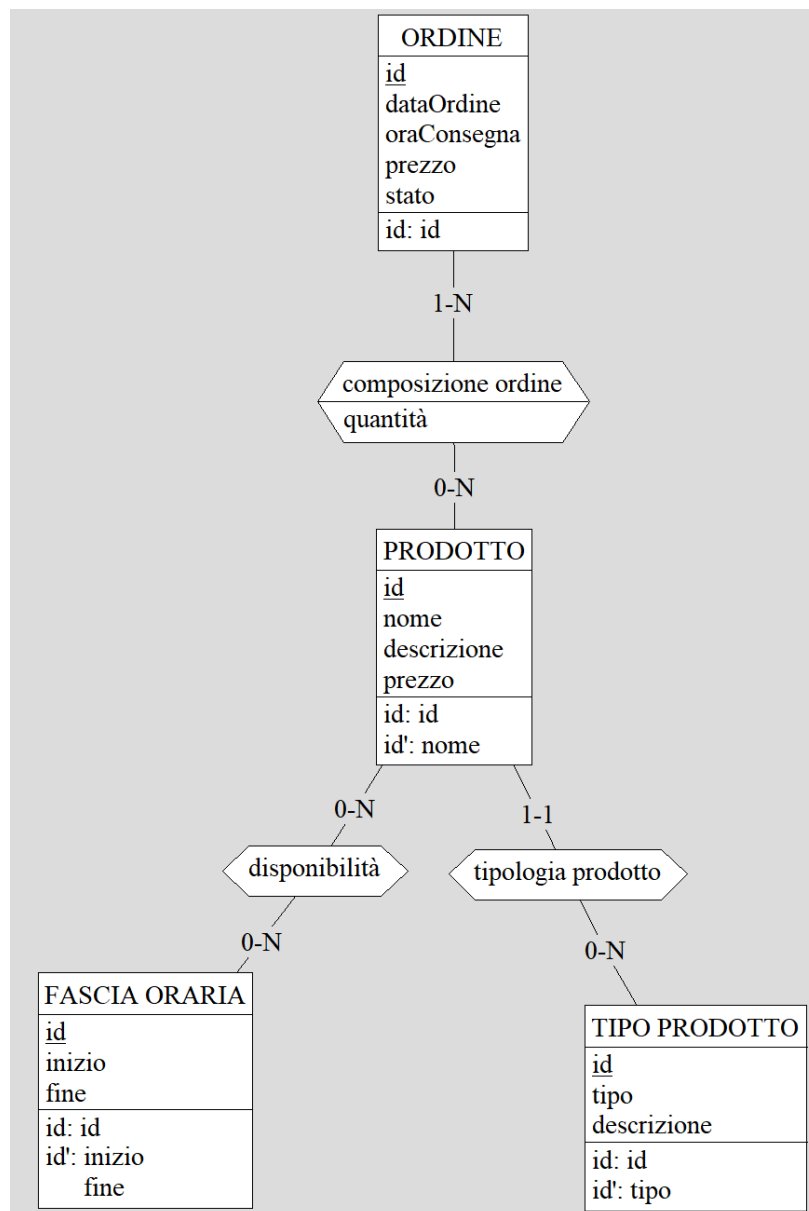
ORDINE
id
dataOrdine
oraConsegna
prezzo
stato
id: id

1-N

composizione ordine
quantità

0-N

PRODOTTO
id
nome
descrizione
prezzo
id: id
id': nome

0-N

1-1

disponibilità

tipologia prodotto

0-N

0-N

FASCIA ORARIA
id
inizio
fine
id: id
id': inizio
fine

TIPO PRODOTTO
id
tipo
descrizione
id: id
id': tipo